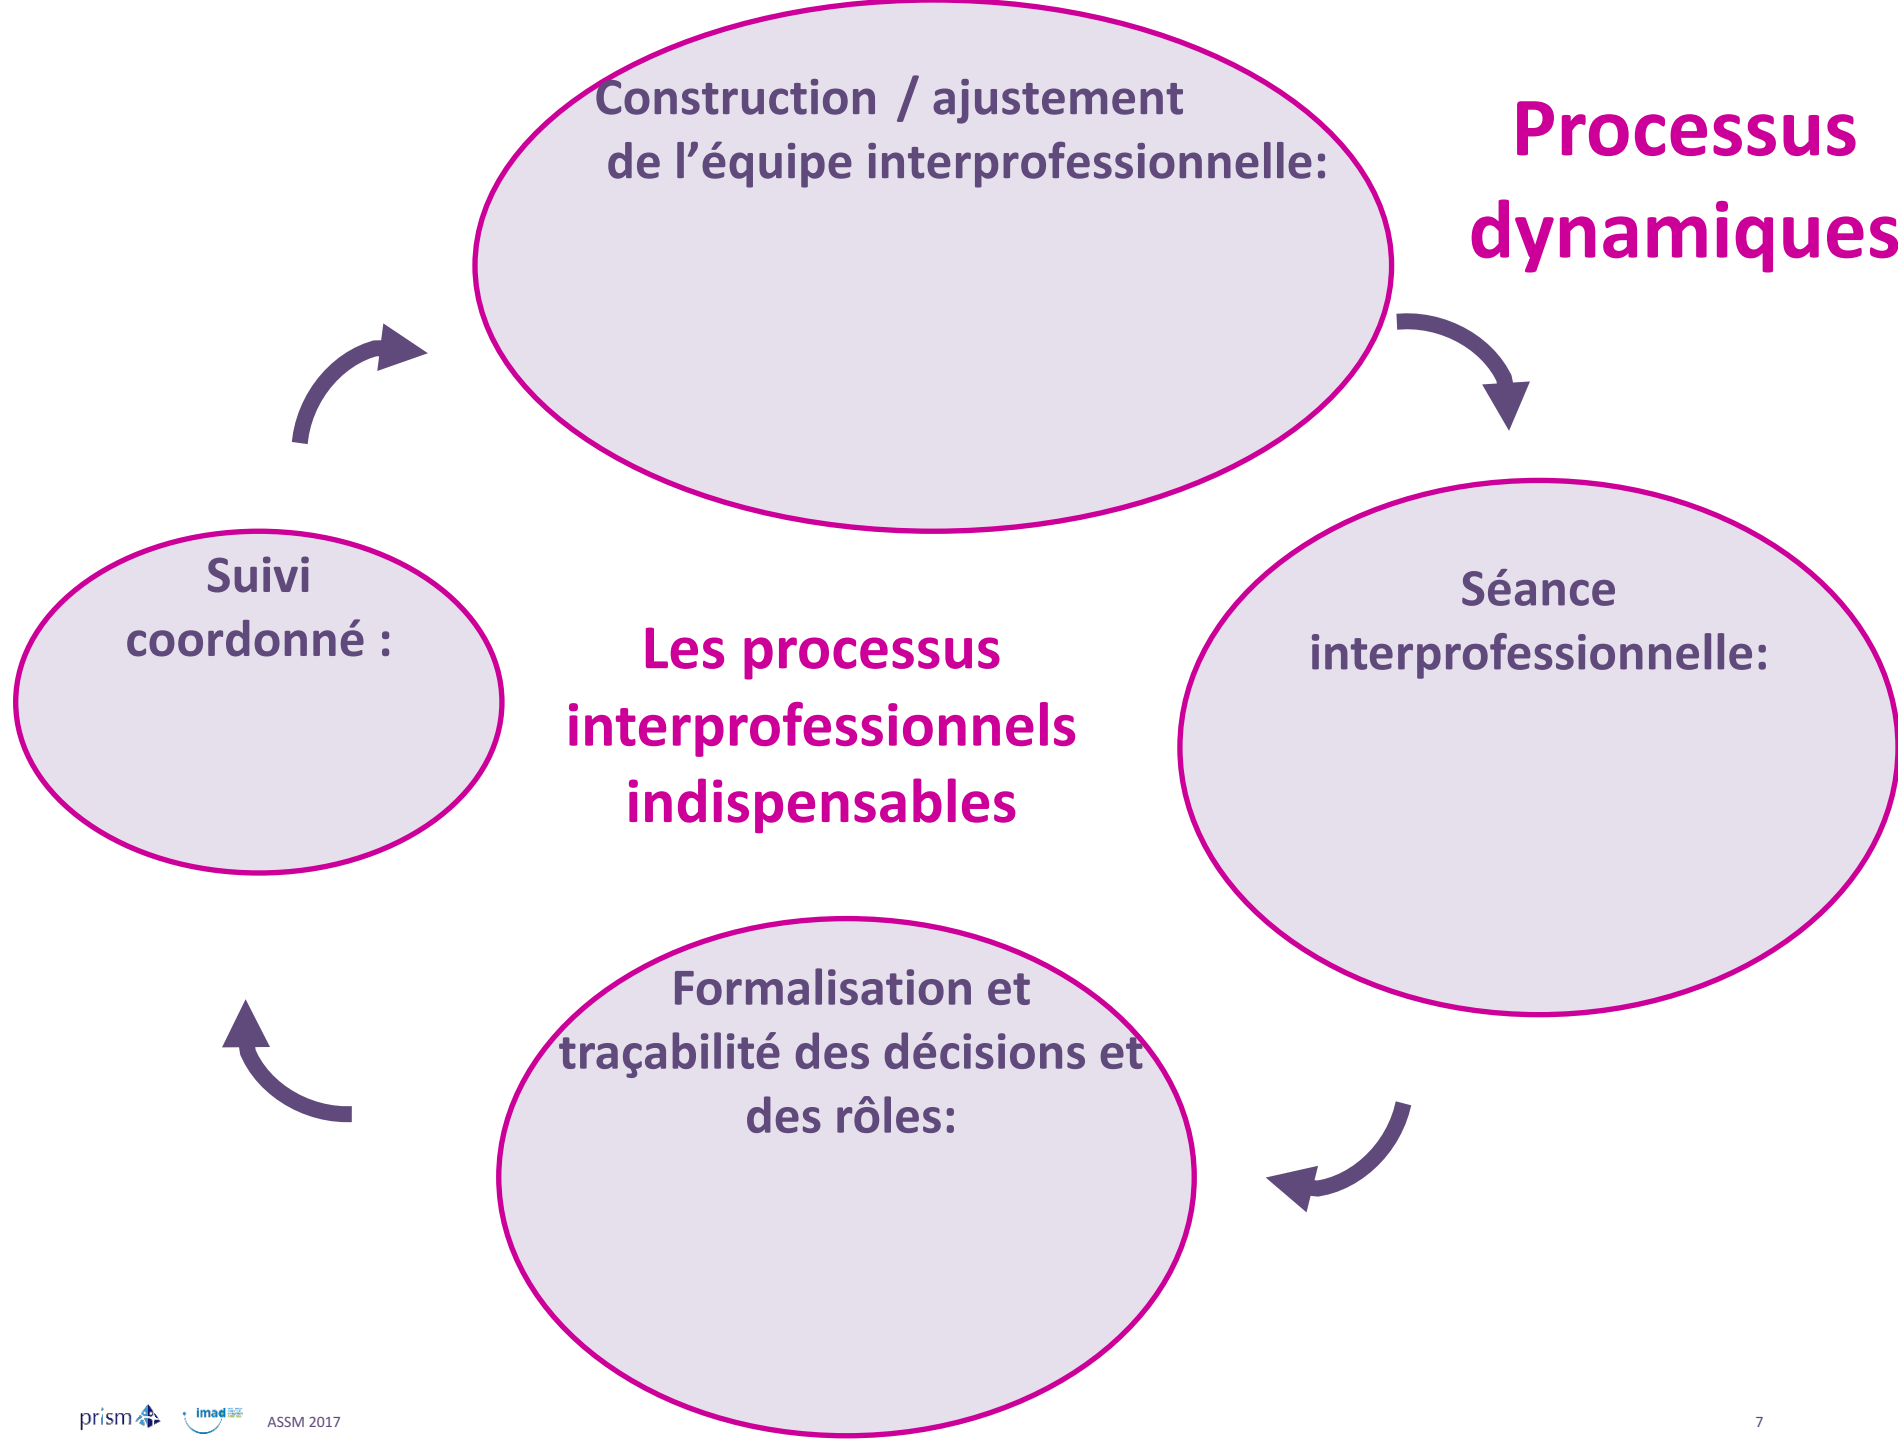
Processus dynamiques

Construction / ajustement de l’équipe interprofessionnelle:

Séance interprofessionnelle:

Formalisation et traçabilité des décisions et des rôles:

Suivi coordonné :

Les processus interprofessionnels indispensables

prism imad ASSM 2017

7